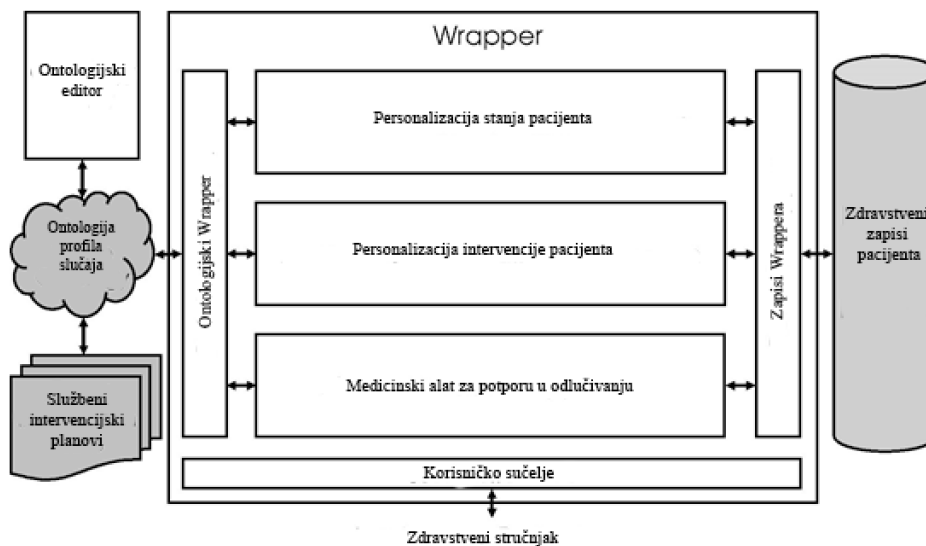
Ontologijski editor

Ontologija profila slučaja

Službeni intervencijski planovi

Wrapper

Ontologijski Wrapper

Personalizacija stanja pacijenta

Personalizacija intervencije pacijenta

Medicinski alat za potporu u odlučivanju

Zapisi Wrappera

Korisničko sučelje

Zdravstveni zapisi pacijenta

Zdravstveni stručnjak